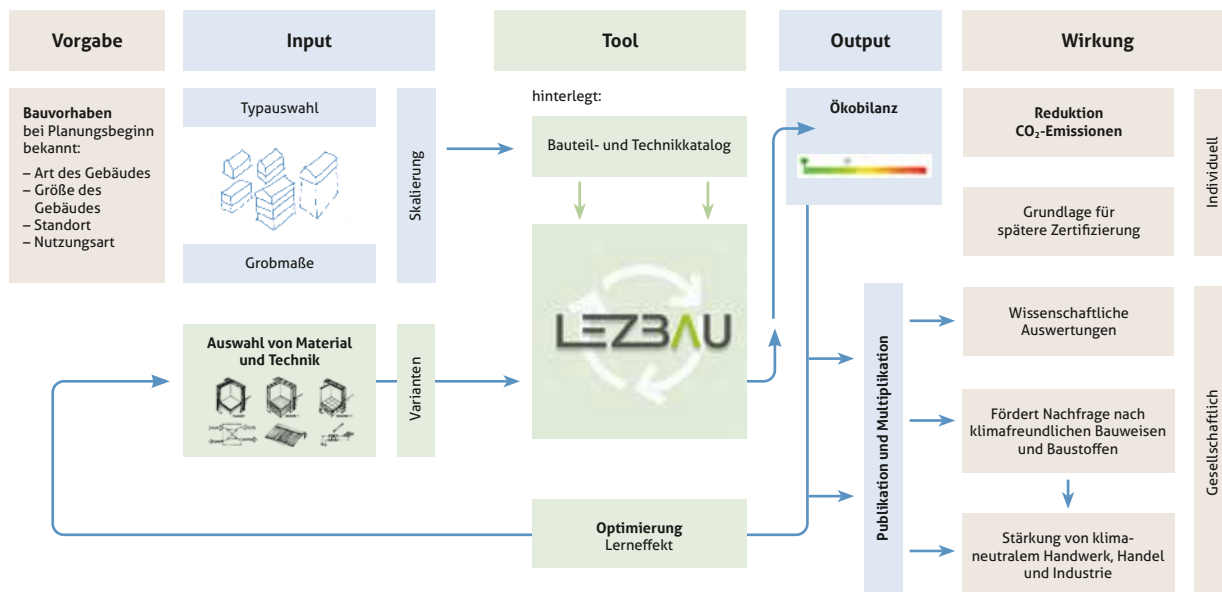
Vorgabe

Input

Tool

Output

Wirkung

Bauvorhaben bei Planungsbeginn bekannt:
– Art des Gebäudes
– Größe des Gebäudes
– Standort
– Nutzungsart

Typauswahl

Grobmaße

Skalierung

hinterlegt:

Bauteil- und Technikkatalog

Ökobilanz

Reduktion $CO_2$-Emissionen

Grundlage für spätere Zertifizierung

Individuell

LEZBAU

Publikation und Multiplikation

Wissenschaftliche Auswertungen

Auswahl von Material und Technik

Varianten

Fördert Nachfrage nach klimafreundlichen Bauweisen und Baustoffen

Gesellschaftlich

Optimierung
Lerneffekt

Stärkung von klimaneutralem Handwerk, Handel und Industrie